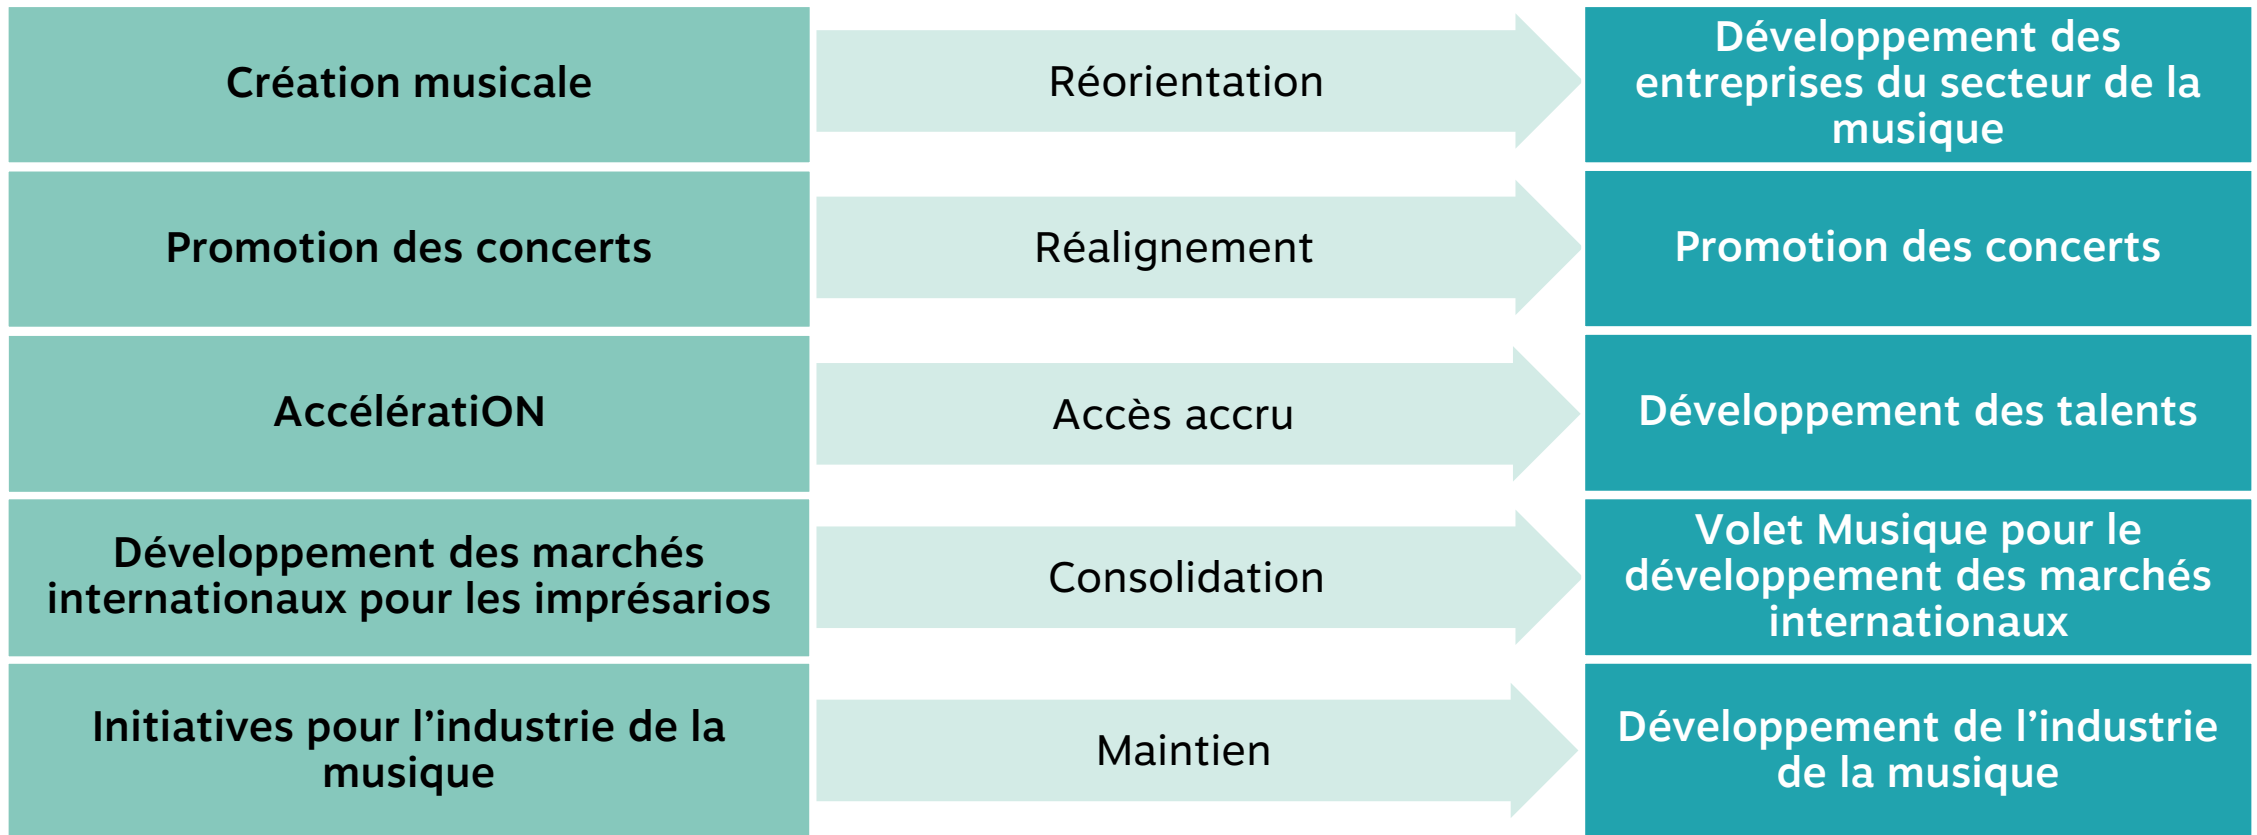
Création musicale

Réorientation

Développement des entreprises du secteur de la musique

Promotion des concerts

Réalignement

Promotion des concerts

AccélératiON

Accès accru

Développement des talents

Développement des marchés internationaux pour les imprésarios

Consolidation

Volet Musique pour le développement des marchés internationaux

Initiatives pour l’industrie de la musique

Maintien

Développement de l’industrie de la musique